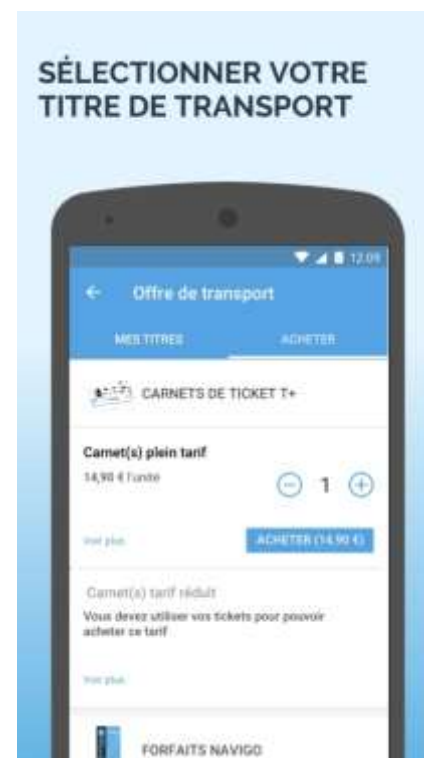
SÉLECTIONNER VOTRE TITRE DE TRANSPORT

12:09

←

Offre de transport

MES TITRES

ACHETER

CARNETS DE TICKET T+

Carnet(s) plein tarif

14,90 € l'unité

1

Voir plus

ACHETER (14,90 €)

Carnet(s) tarif réduit

Vous devez utiliser vos tickets pour pouvoir acheter ce tarif

Voir plus

FORFAITS NAVIGO